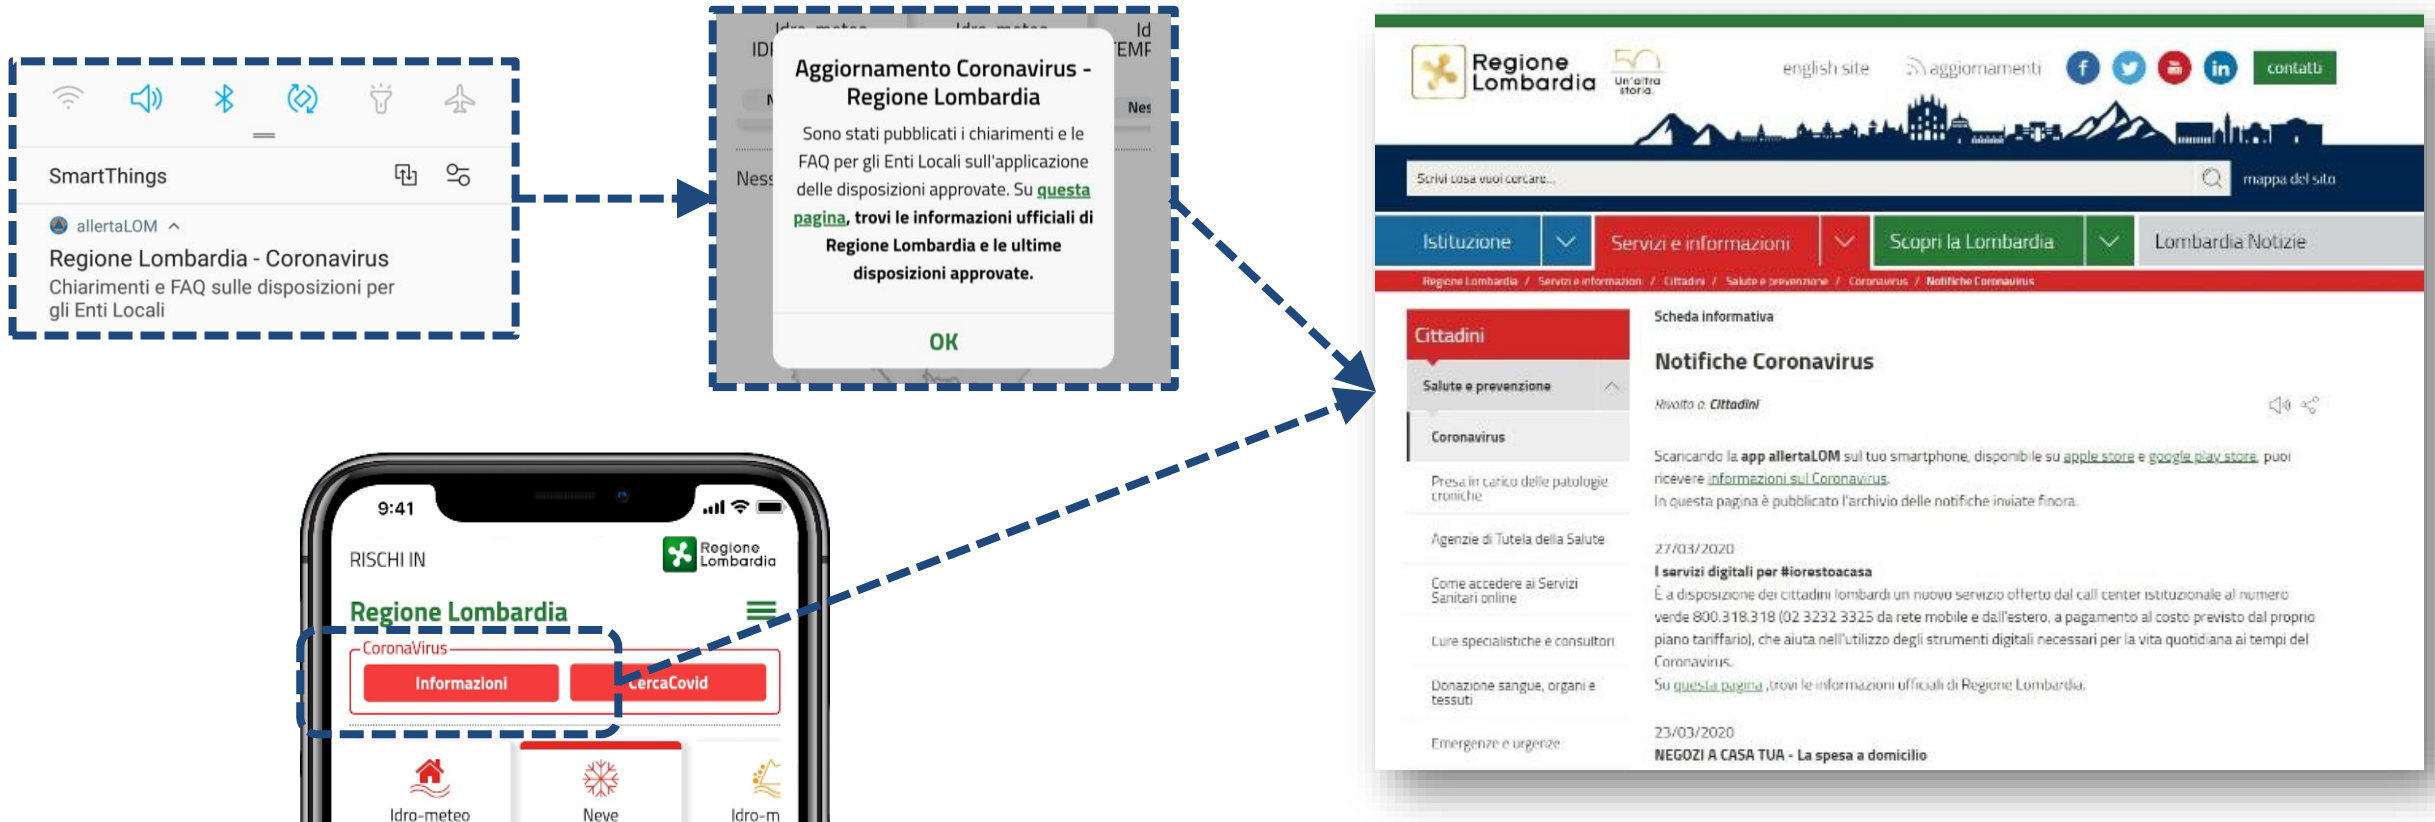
SmartThings

allertaLOM

Regione Lombardia - Coronavirus
Chiarimenti e FAQ sulle disposizioni per gli Enti Locali

Idro-meteo Idro-meteo Id
IDI EMF
Ness Nes

Aggiornamento Coronavirus - Regione Lombardia
Sono stati pubblicati i chiarimenti e le FAQ per gli Enti Locali sull'applicazione delle disposizioni approvate. Su questa pagina, trovi le informazioni ufficiali di Regione Lombardia e le ultime disposizioni approvate.

OK

9:41
RISCHI IN
Regione Lombardia
Regione Lombardia
CoronaVirus
Informazioni
CercaCovid
Idro-meteo
Neve
Idro-m

Regione Lombardia
50 Un'altra storia
english site
aggiornamenti
contatti
Scrivi cosa vuoi cercare...
mappa del sito
Istituzione
Servizi e informazioni
Scopri la Lombardia
Lombardia Notizie
Regione Lombardia / Servizi e informazioni / Cittadini / Salute e prevenzione / Coronavirus / Notifiche Coronavirus

Cittadini
Salute e prevenzione
Coronavirus
Presa in carico delle patologie croniche
Agenzie di Tutela della Salute
Come accedere ai Servizi Sanitari online
Cure specialistiche e consultori
Donazione sangue, organi e tessuti
Emergenze e urgenze

Scheda informativa
Notifiche Coronavirus
Rivolto a: Cittadini

Scaricando la app allertaLOM sul tuo smartphone, disponibile su apple store e google play store, puoi ricevere informazioni sul Coronavirus.
In questa pagina è pubblicato l'archivio delle notifiche inviate finora.

27/03/2020
I servizi digitali per #iorestoacasa
È a disposizione dei cittadini lombardi un nuovo servizio offerto dal call center istituzionale al numero verde 800.318.318 (02 3232 3325 da rete mobile e dall'estero, a pagamento al costo previsto dal proprio piano tariffario), che aiuta nell'utilizzo degli strumenti digitali necessari per la vita quotidiana ai tempi del Coronavirus.
Su questa pagina ,trovi le informazioni ufficiali di Regione Lombardia.

23/03/2020
NEGOZI A CASA TUA - La spesa a domicilio